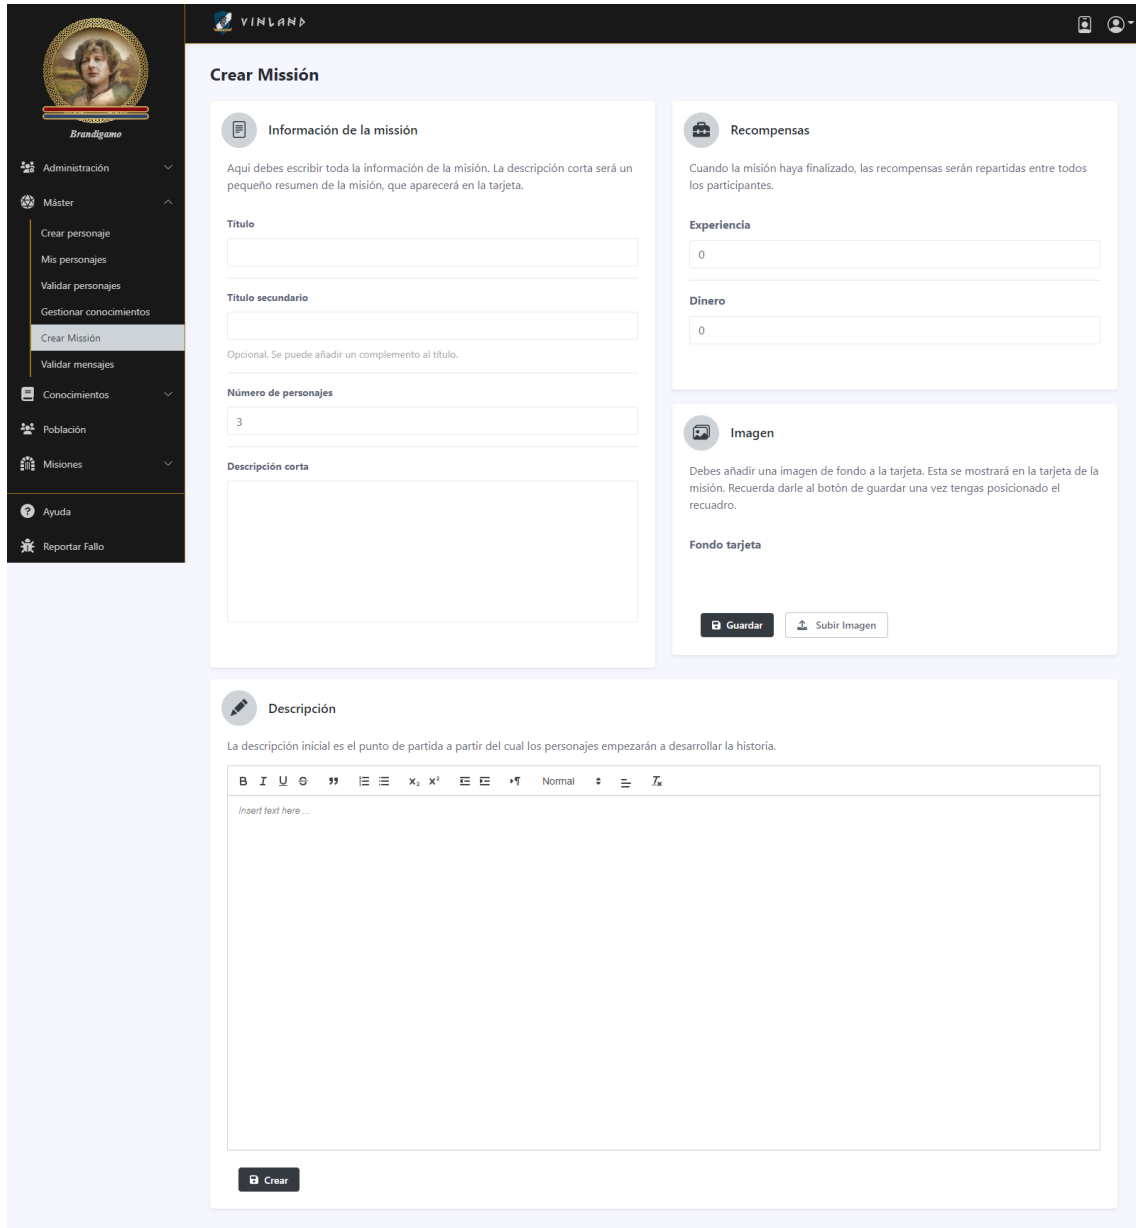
Brandigamo

Administración

Máster

Crear personaje

Mis personajes

Validar personajes

Gestionar conocimientos

Crear Missión

Validar mensajes

Conocimientos

Población

Misiones

Ayuda

Reportar Fallo

VINLAND

Crear Missión

Información de la missión

Aqui debes escribir toda la información de la misión. La descripción corta será un pequeño resumen de la misión, que aparecerá en la tarjeta.

Título

Título secundario

Opcional. Se puede añadir un complemento al título.

Número de personajes

3

Descripción corta

Recompensas

Cuando la misión haya finalizado, las recompensas serán repartidas entre todos los participantes.

Experiencia

0

Dinero

0

Imagen

Debes añadir una imagen de fondo a la tarjeta. Esta se mostrará en la tarjeta de la misión. Recuerda darle al botón de guardar una vez tengas posicionado el recuadro.

Fondo tarjeta

Guardar

Subir Imagen

Descripción

La descripción inicial es el punto de partida a partir del cual los personajes empezarán a desarrollar la historia.

B I U S Normal

Insert text here ...

Crear